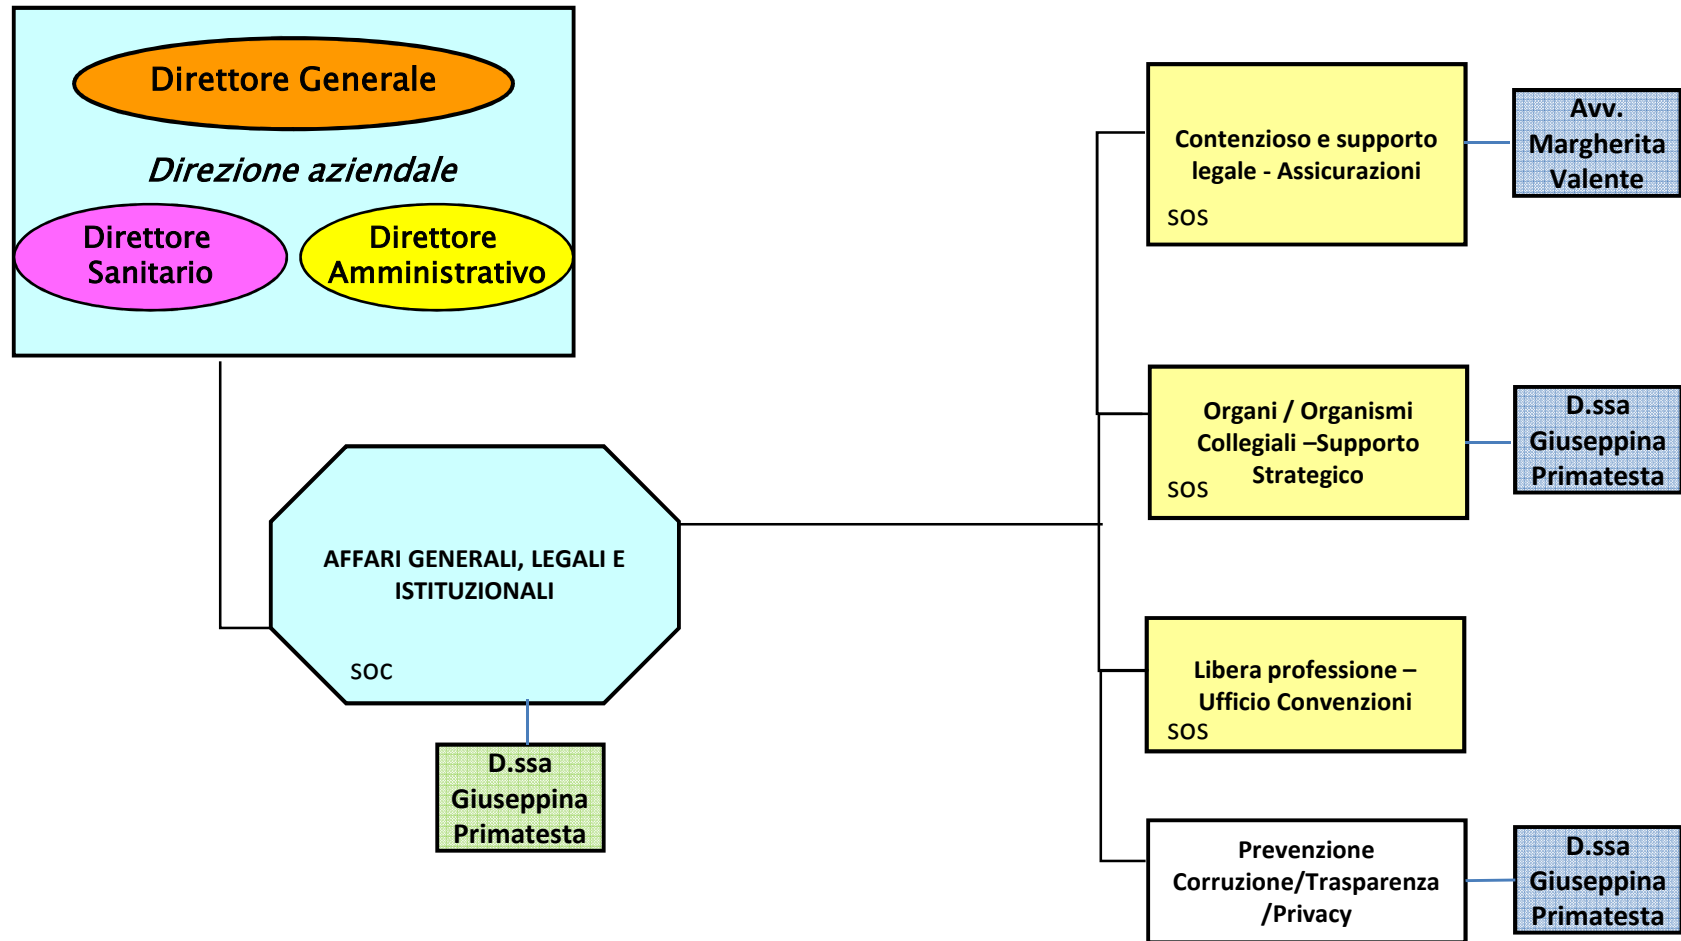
Direttore Generale

Direzione aziendale

Direttore Sanitario

Direttore Amministrativo

AFFARI GENERALI, LEGALI E ISTITUZIONALI

SOC

D.ssa Giuseppina Primatesta

Contenzioso e supporto legale - Assicurazioni

SOS

Avv. Margherita Valente

Organi / Organismi Collegiali –Supporto Strategico

SOS

D.ssa Giuseppina Primatesta

Libera professione – Ufficio Convenzioni

SOS

Prevenzione Corruzione/Trasparenza /Privacy

D.ssa Giuseppina Primatesta